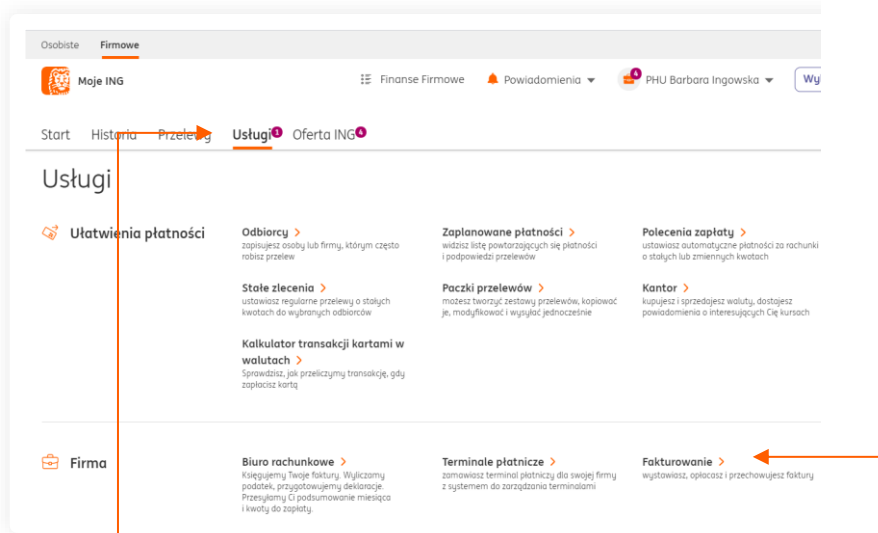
Osobiste Firmowe

Moje ING

Finanse Firmowe Powiadomienia PHU Barbara Ingowska Wy

Start Historia Przelewy Usługi 1 Oferta ING 4

Usługi

Ułatwienia płatności

Odbiorcy >
zapisujesz osoby lub firmy, którym często robisz przelew

Zaplanowane płatności >
widzisz listę powtarzających się płatności i podpowiedzi przelewów

Polecenia zapłaty >
ustawiasz automatyczne płatności za rachunki o stałych lub zmiennych kwotach

Stałe zlecenia >
ustawiasz regularne przelewy o stałych kwotach do wybranych odbiorców

Paczki przelewów >
możesz tworzyć zestawy przelewów, kopiować je, modyfikować i wysyłać jednocześnie

Kantor >
kupujesz i sprzedajesz waluty, dostajesz powiadomienia o interesujących Cię kursach

Kalkulator transakcji kartami w walutach >
Sprawdzisz, jak przeliczymy transakcję, gdy zapłacisz kartą

Firma

Biuro rachunkowe >
Księgujemy Twoje faktury. Wyliczamy podatek, przygotowujemy deklaracje. Przesyłamy Ci podsumowanie miesiąca i kwoty do zapłaty.

Terminale płatnicze >
zamawiasz terminal płatniczy dla swojej firmy z systemem do zarządzania terminalami

Fakturowanie >
wystawiasz, opłacasz i przechowujesz faktury